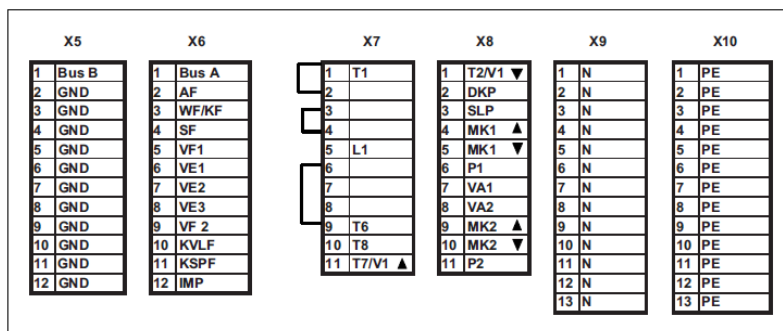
X5

| | |
|---|---|
| 1 | Bus B |
| 2 | GND |
| 3 | GND |
| 4 | GND |
| 5 | GND |
| 6 | GND |
| 7 | GND |
| 8 | GND |
| 9 | GND |
| 10 | GND |
| 11 | GND |
| 12 | GND |

X6

| | |
|---|---|
| 1 | Bus A |
| 2 | AF |
| 3 | WF/KF |
| 4 | SF |
| 5 | VF1 |
| 6 | VE1 |
| 7 | VE2 |
| 8 | VE3 |
| 9 | VF 2 |
| 10 | KVLF |
| 11 | KSPF |
| 12 | IMP |

X7

| | |
|---|---|
| 1 | T1 |
| 2 | |
| 3 | |
| 4 | |
| 5 | L1 |
| 6 | |
| 7 | |
| 8 | |
| 9 | T6 |
| 10 | T8 |
| 11 | T7/V1 ▲ |

X8

| | |
|---|---|
| 1 | T2/V1 ▼ |
| 2 | DKP |
| 3 | SLP |
| 4 | MK1 ▲ |
| 5 | MK1 ▼ |
| 6 | P1 |
| 7 | VA1 |
| 8 | VA2 |
| 9 | MK2 ▲ |
| 10 | MK2 ▼ |
| 11 | P2 |

X9

| | |
|---|---|
| 1 | N |
| 2 | N |
| 3 | N |
| 4 | N |
| 5 | N |
| 6 | N |
| 7 | N |
| 8 | N |
| 9 | N |
| 10 | N |
| 11 | N |
| 12 | N |
| 13 | N |

X10

| | |
|---|---|
| 1 | PE |
| 2 | PE |
| 3 | PE |
| 4 | PE |
| 5 | PE |
| 6 | PE |
| 7 | PE |
| 8 | PE |
| 9 | PE |
| 10 | PE |
| 11 | PE |
| 12 | PE |
| 13 | PE |